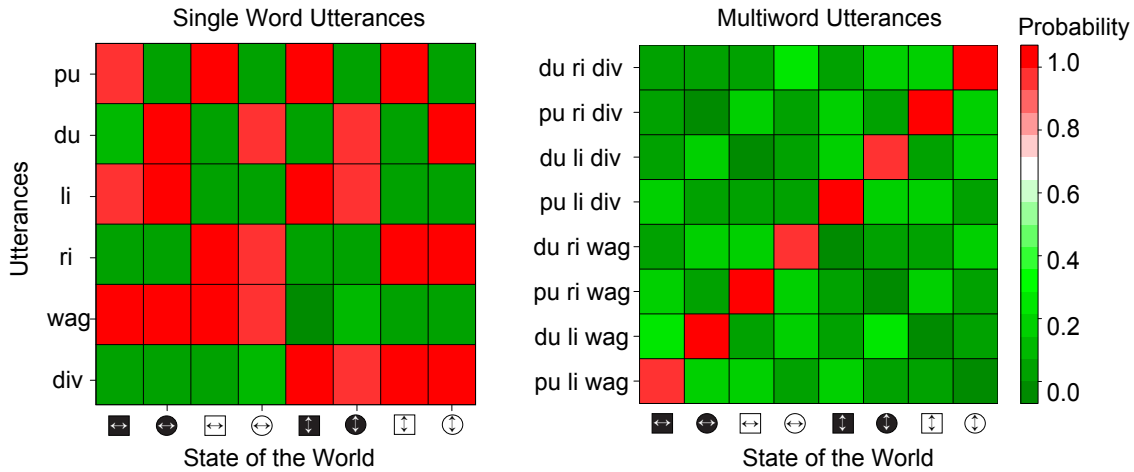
Single Word Utterances

Utterances

pu
du
li
ri
wag
div

State of the World

Multiword Utterances

du ri div
pu ri div
du li div
pu li div
du ri wag
pu ri wag
du li wag
pu li wag

State of the World

Probability
1.0
0.8
0.6
0.4
0.2
0.0